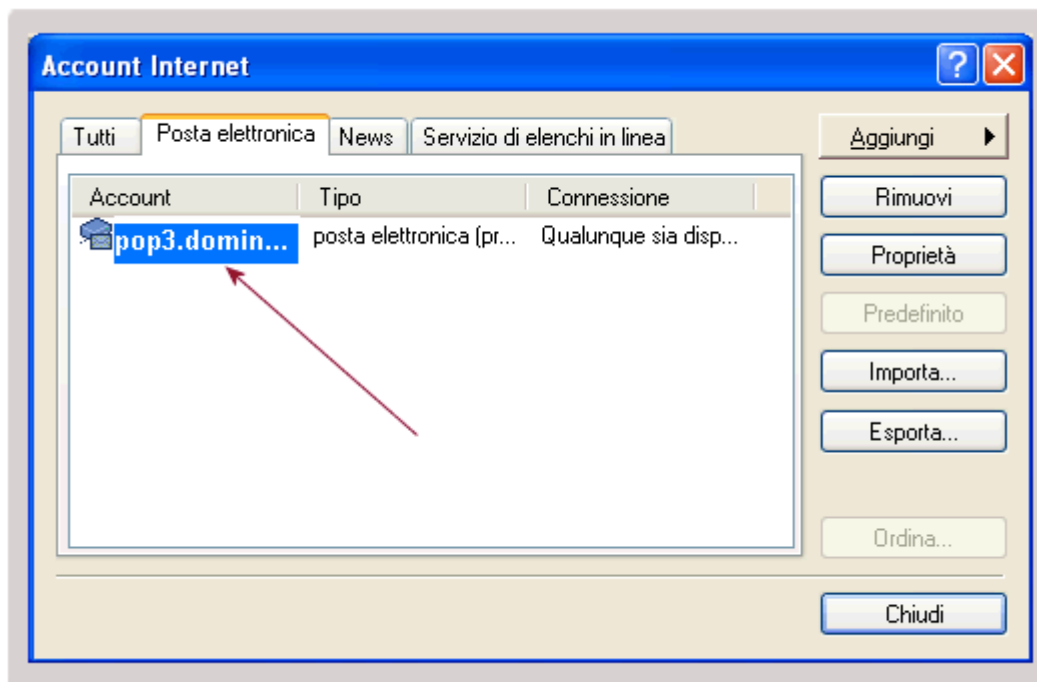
Account Internet

?

Tutti | Posta elettronica | News | Servizio di elenchi in linea

| Account | Tipo | Connessione |
|---|---|---|
| pop3.domin... | posta elettronica (pr... | Qualunque sia disp... |

Aggiungi

Rimuovi

Proprietà

Predefinito

Importa...

Esporta...

Ordina...

Chiudi